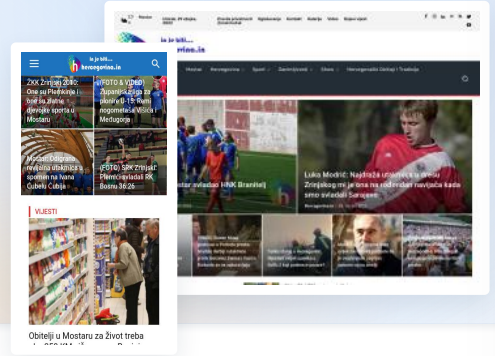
ŽKK Zrinjski 2016: One su Plemkinje i one su zlatne djevojke sporta u Mostaru

(FOTO I VIDEO) Županijska liga za pionire U-13: Remi nogometaša Višića i Međugorja

Mostar: Održana revijalna utakmica u spomen na Ivana Čubelu Čubija

(FOTO) SRK Zrinjski: Plemići svladali RK Bosnu 36:26

VIJESTI

Obitelji u Mostaru za Život treba

Mostar

Hercegovina

Sport

Zanimljivosti

Show

Hercegovačko Zelje i Tradicija

Luka Modrić: Najdraža uspomena je dres Zrinjskog mi je ona na rodendan navijača kada smo svladali Sarajevo

star svladao HNK Branitelj